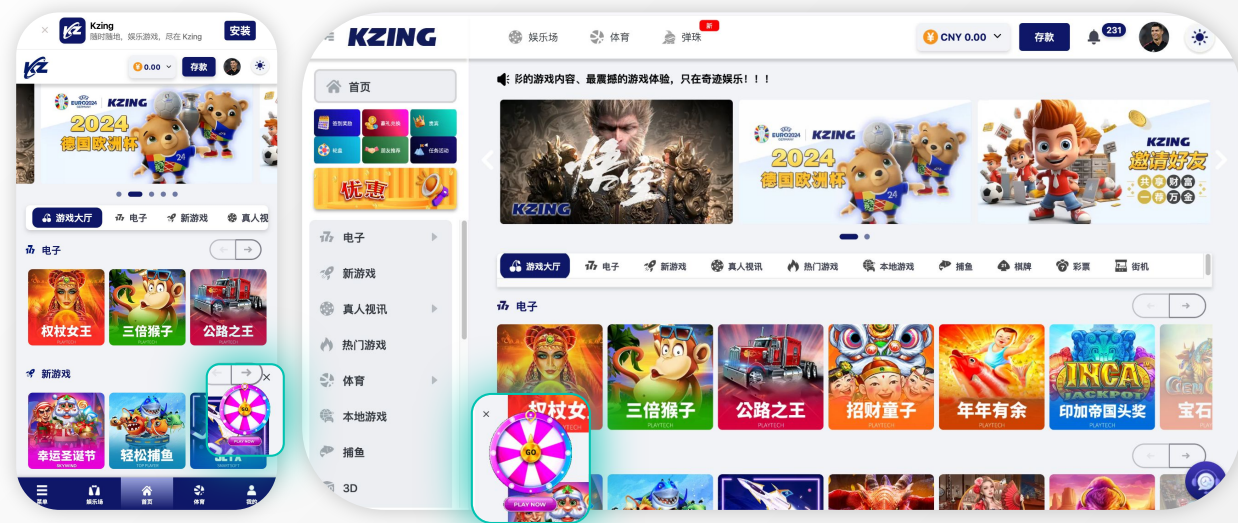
Kzing
随时随地，娱乐游戏，尽在 Kzing
安装
0.00
存款
KZING
2024
德国欧洲杯
游戏大厅
电子
新游戏
真人视
电子
权杖女王
三倍猴子
公路之王
新游戏
幸运圣诞节
轻松捕鱼
GO
PLAY NOW
首页
娱乐场
首页
体育
我的

KZING
娱乐场
体育
弹珠
新
CNY 0.00
存款
231
首页
优惠
电子
新游戏
真人视讯
热门游戏
体育
本地游戏
捕鱼
3D
彩的游戏内容、最震撼的游戏体验，只在奇迹娱乐！！！
悟空
KZING
KZING
2024
德国欧洲杯
KZING
邀请好友
共享财富 一荐万金
游戏大厅
电子
新游戏
真人视讯
热门游戏
本地游戏
捕鱼
棋牌
彩票
街机
电子
权杖女
三倍猴子
公路之王
招财童子
年年有余
印加帝国头奖
宝石
INCA JACKPOT
PLAYTECH
GO
PLAY NOW